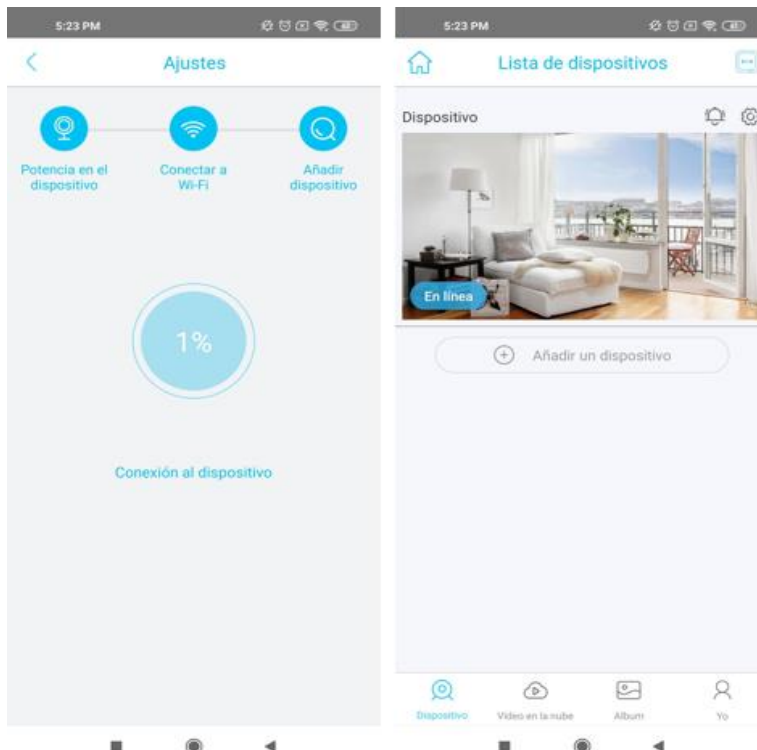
5:23 PM

Ajustes

Potencia en el dispositivo

Conectar a Wi-Fi

Añadir dispositivo

1%

Conexión al dispositivo

5:23 PM

Lista de dispositivos

Dispositivo

En línea

Añadir un dispositivo

Dispositivo

Video en la nube

Album

Yo